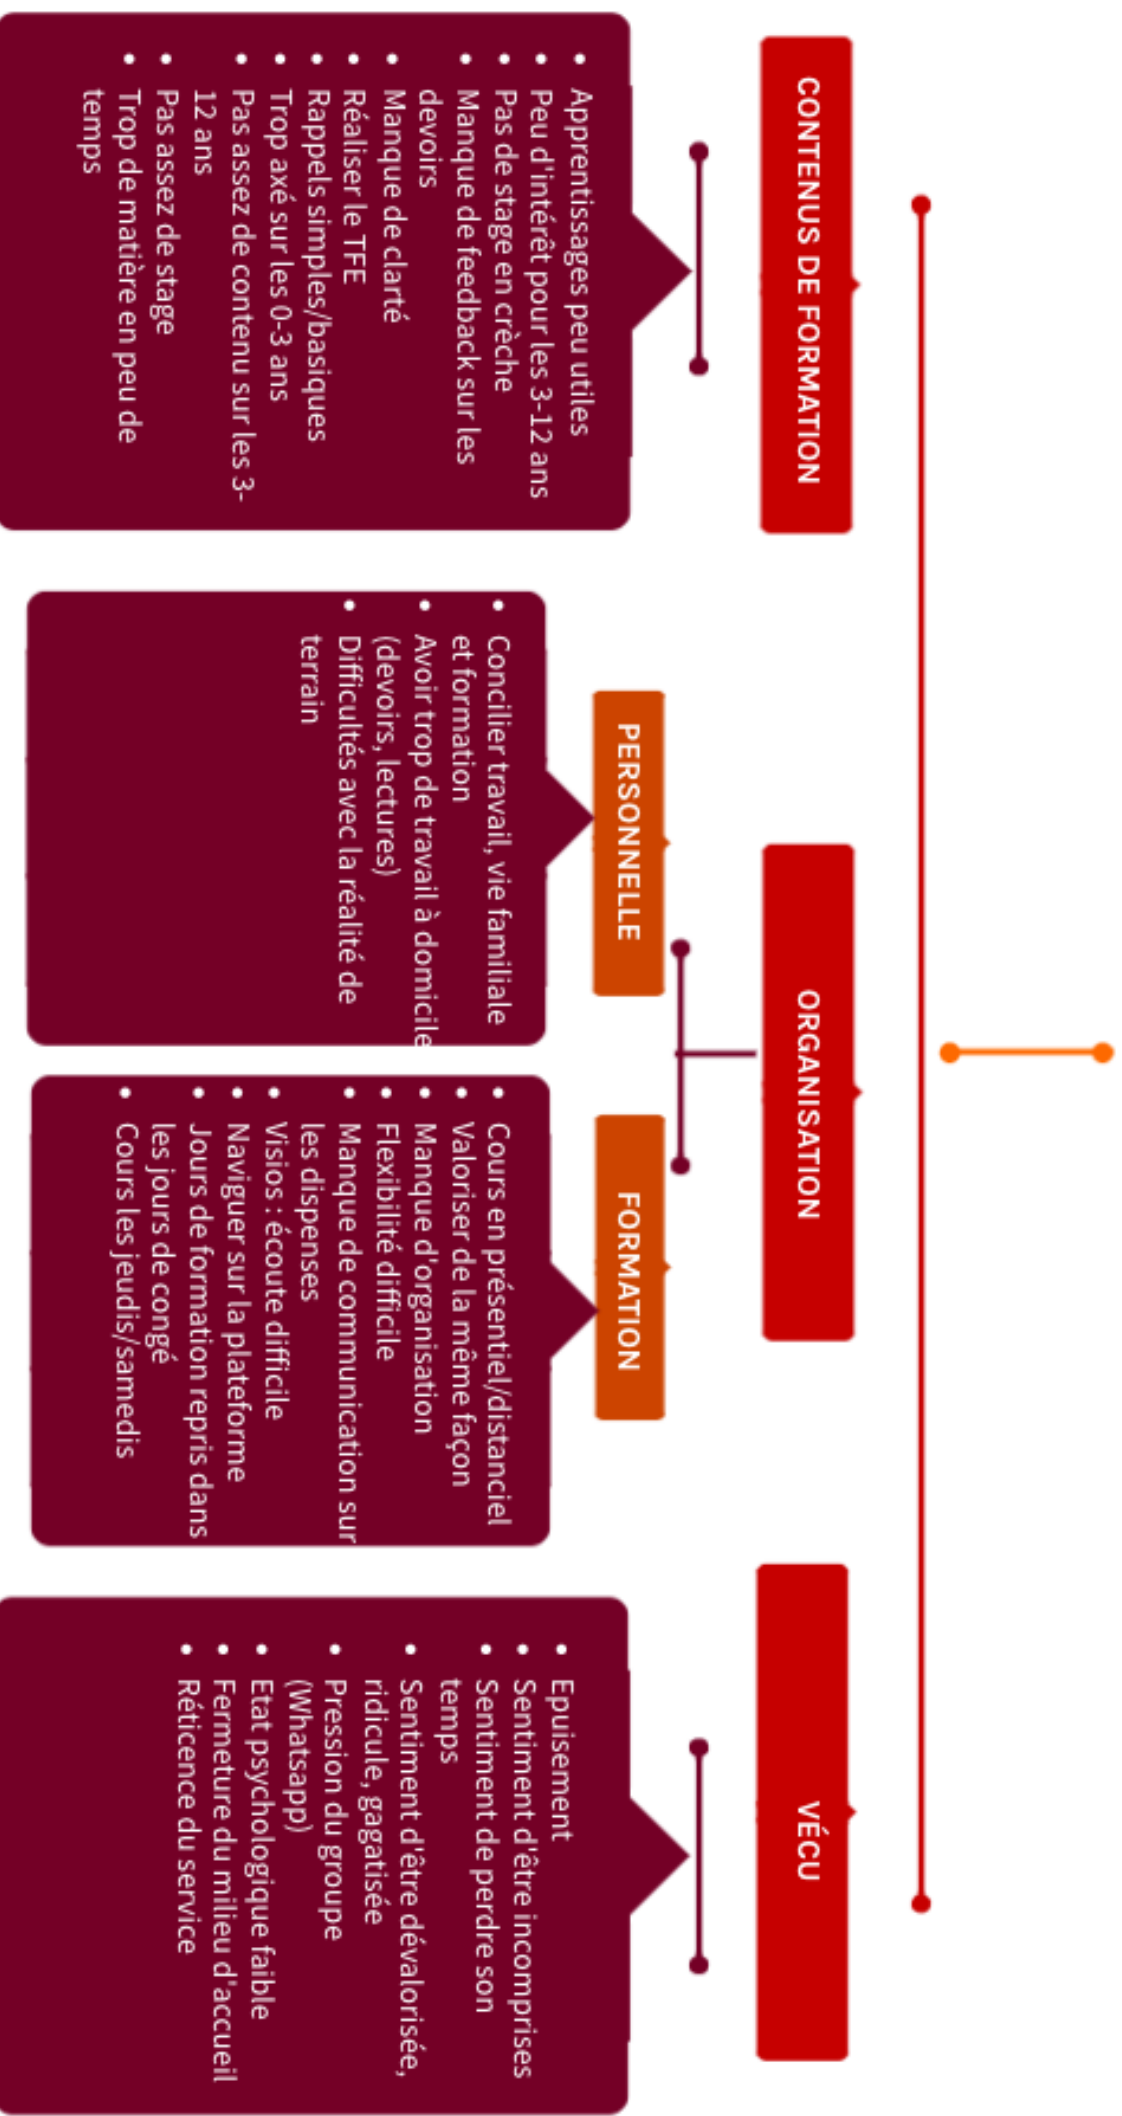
CONTENUS DE FORMATION

- Apprentissages peu utiles
- Peu d'intérêt pour les 3-12 ans
- Pas de stage en crèche
- Manque de feedback sur les devoirs
- Manque de clarté
- Réaliser le TFE
- Rappels simples/basiques
- Trop axé sur les 0-3 ans
- Pas assez de contenu sur les 3-12 ans
- Pas assez de stage
- Trop de matière en peu de temps

ORGANISATION

PERSONNELLE

- Concilier travail, vie familiale et formation
- Avoir trop de travail à domicile (devoirs, lectures)
- Difficultés avec la réalité de terrain

FORMATION

- Cours en présentiel/distanciel
- Valoriser de la même façon
- Manque d'organisation
- Flexibilité difficile
- Manque de communication sur les dispenses
- Visios : écoute difficile
- Naviguer sur la plateforme
- Jours de formation repris dans les jours de congé
- Cours les jeudis/samedis

VÉCU

- Epuisement
- Sentiment d'être incomprises
- Sentiment de perdre son temps
- Sentiment d'être dévalorisée, ridicule, gagatisée
- Pression du groupe (Whatsapp)
- Etat psychologique faible
- Fermeture du milieu d'accueil
- Réticence du service